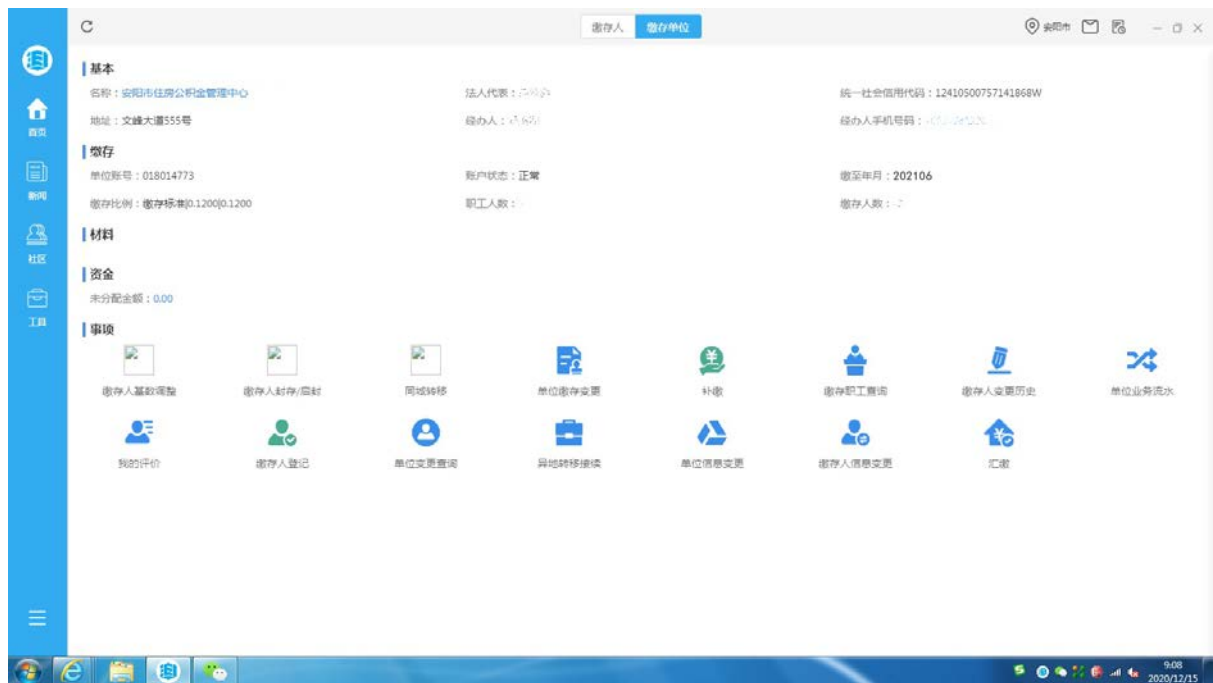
C

缴存人 缴存单位

安阳市

首页
新闻
社区
工具

基本
名称：安阳市住房公积金管理中心
法人代表：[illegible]
统一社会信用代码：12410500757141868W
地址：文峰大道555号
经办人：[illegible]
经办人手机号码：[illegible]

缴存
单位账号：018014773
账户状态：正常
缴至年月：202106
缴存比例：缴存标准|0.1200|0.1200
职工人数：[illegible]
缴存人数：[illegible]

材料

资金
未分配金额：0.00

事项
缴存人基数调整
缴存人封存/启封
同城转移
单位缴存变更
补缴
缴存职工查询
缴存人变更历史
单位业务流水
我的评价
缴存人登记
单位变更查询
异地转移接续
单位信息变更
缴存人信息变更
汇缴

9:08
2020/12/15